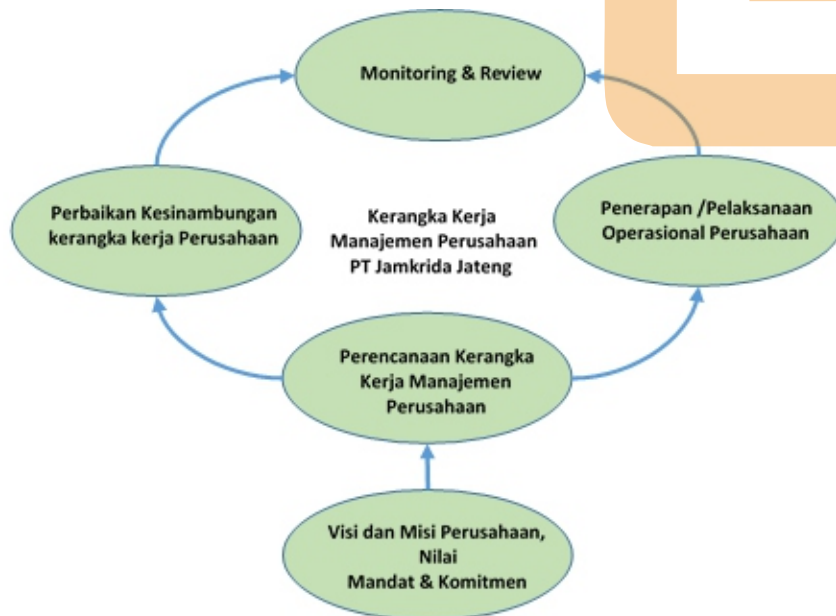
Monitoring & Review

Perbaikan Kesinambungan kerangka kerja Perusahaan

Kerangka Kerja Manajemen Perusahaan PT Jamkrida Jateng

Penerapan /Pelaksanaan Operasional Perusahaan

Perencanaan Kerangka Kerja Manajemen Perusahaan

Visi dan Misi Perusahaan, Nilai Mandat & Komitmen